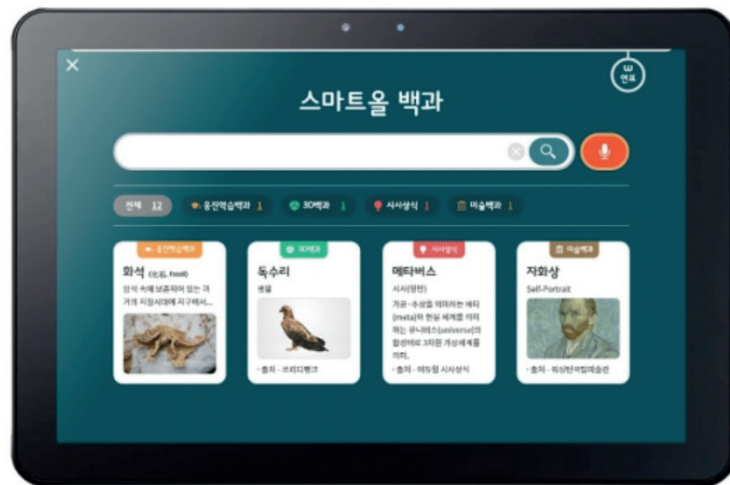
×

스마트올 백과

전체 12 웅진학습백과 1 3D백과 1 시사상식 1 미술백과 1

웅진학습백과
화석 (化石, Fossil)
암석 속에 보존되어 있는 과거의 지질시대에 지구에서...

3D백과
독수리
맹금
- 출처 - 프리미엄뱅크

시사상식
메타버스
시사(영번)
가공·추상을 의미하는 메타(meta)와 현실 세계를 의미하는 유니버스(universe)의 합성어로 3차원 가상세계를 가리...
- 출처 - 에듀윌 시사상식

미술백과
자화상
Self-Portrait
- 출처 - 워싱턴국립미술관